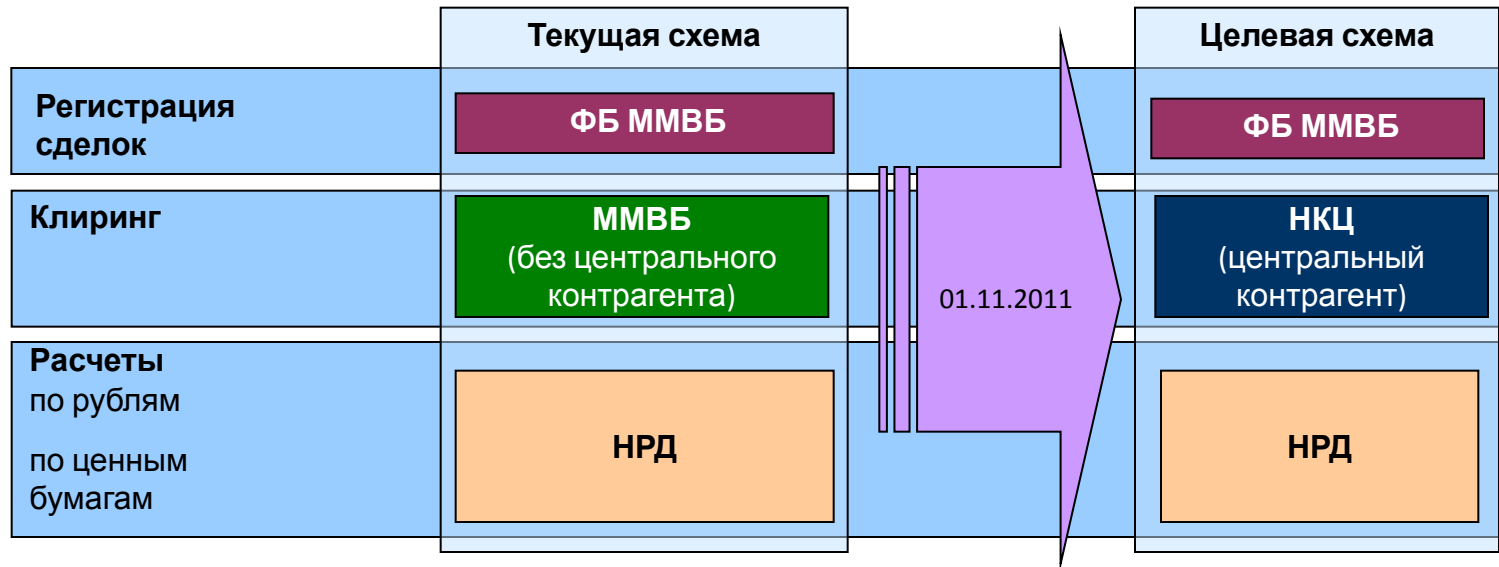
Текущая схема

Целевая схема

Регистрация сделок

ФБ ММВБ

ФБ ММВБ

Клиринг

ММВБ (без центрального контрагента)

01.11.2011

НКЦ (центральный контрагент)

Расчеты
по рублям

по ценным бумагам

НРД

НРД